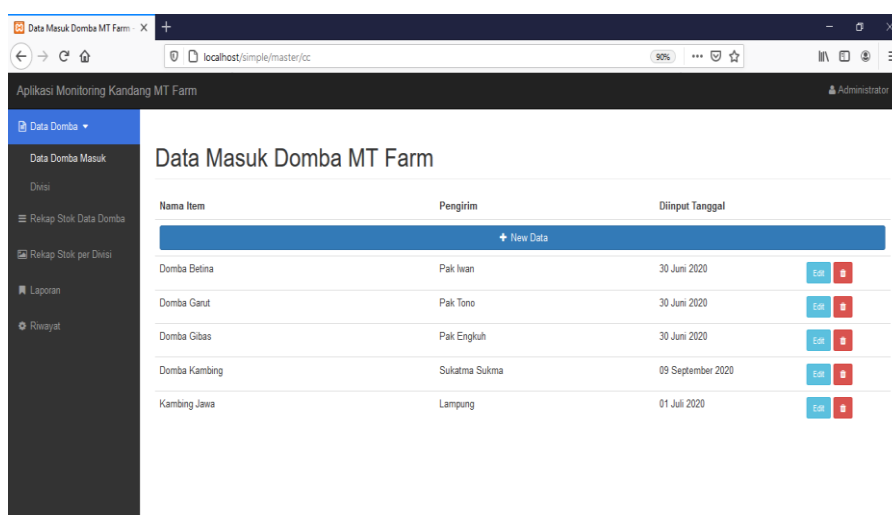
Data Masuk Domba MT Farm - X +

localhost/simple/master/cc

90%

Aplikasi Monitoring Kandang MT Farm

Administrator

Data Domba

Data Domba Masuk

Divisi

Rekap Stok Data Domba

Rekap Stok per Divisi

Laporan

Riwayat

Data Masuk Domba MT Farm

| Nama Item | Pengirim | Diinput Tanggal | |
|---|---|---|---|
| + New Data | | | |
| Domba Betina | Pak Iwan | 30 Juni 2020 | Edit |
| Domba Garut | Pak Tono | 30 Juni 2020 | Edit |
| Domba Gibas | Pak Engkuh | 30 Juni 2020 | Edit |
| Domba Kambing | Sukatma Sukma | 09 September 2020 | Edit |
| Kambing Jawa | Lampung | 01 Juli 2020 | Edit |